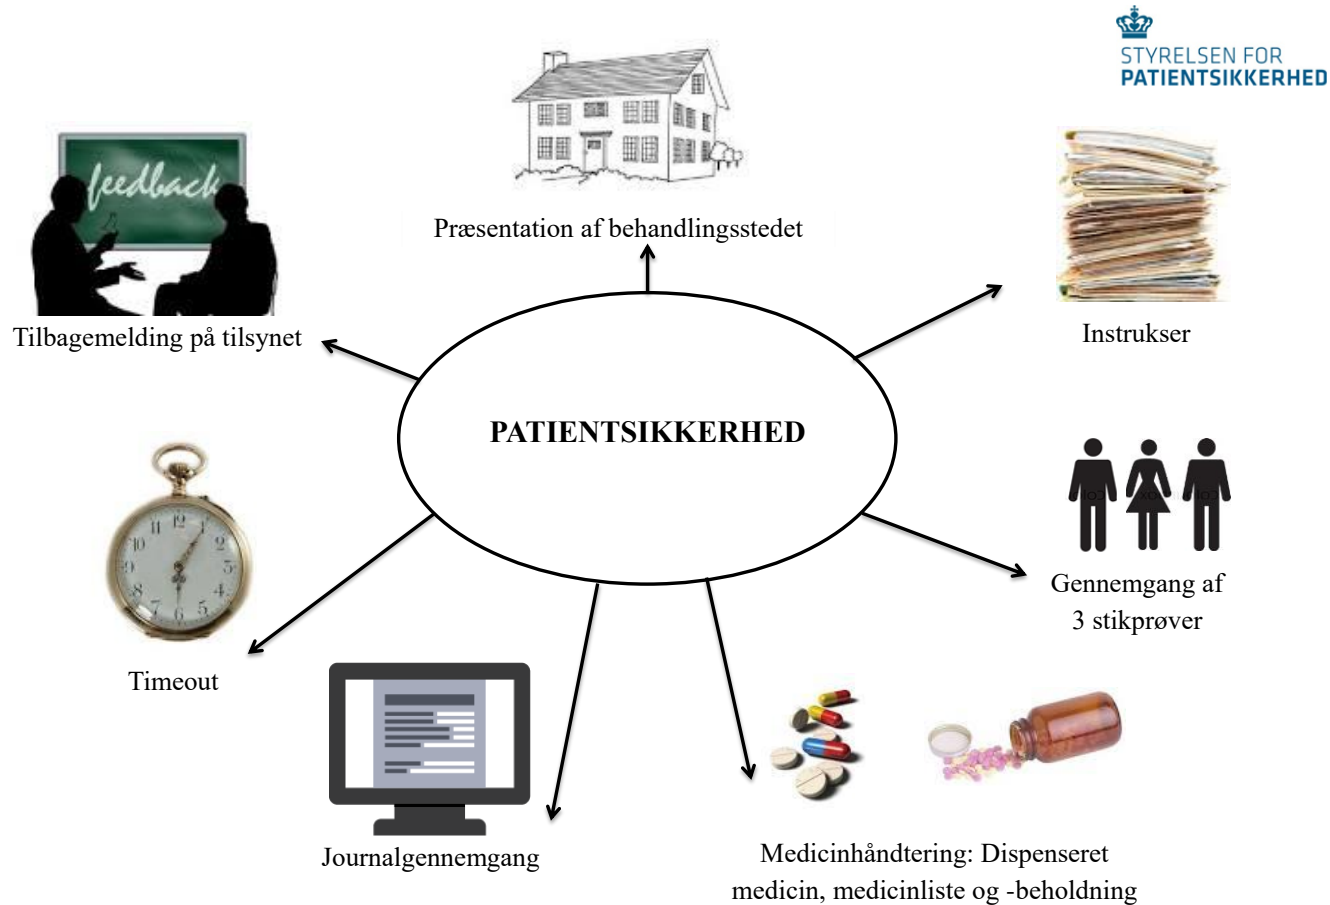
STYRELSEN FOR
PATIENTSIKKERHED

Præsentation af behandlingsstedet

feedback

Tilbagemelding på tilsynet

Instrukser

PATIENTSIKKERHED

Gennemgang af 3 stikprøver

Timeout

Journalgennemgang

Medicinhåndtering: Dispenseret medicin, medicinliste og -beholdning